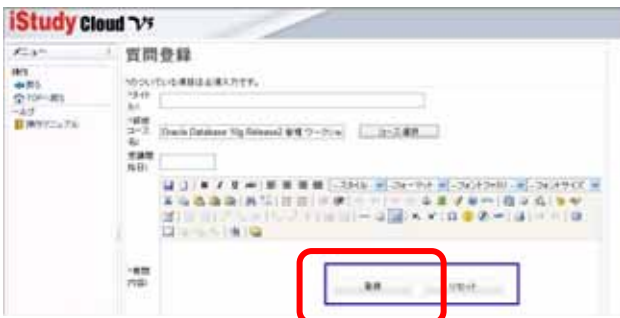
iStudy Cloud

メニュー

質問登録

*のついている項目は必ず記入下さい。

*タイトル:

*関連コース名:
Oracle Database 10g Release2 管理 ワークショップ
コース選択

受講開始日:

-スタイル
-フォーマット
-フォントファミリ
-フォントサイズ

*質問内容:

登録
リセット